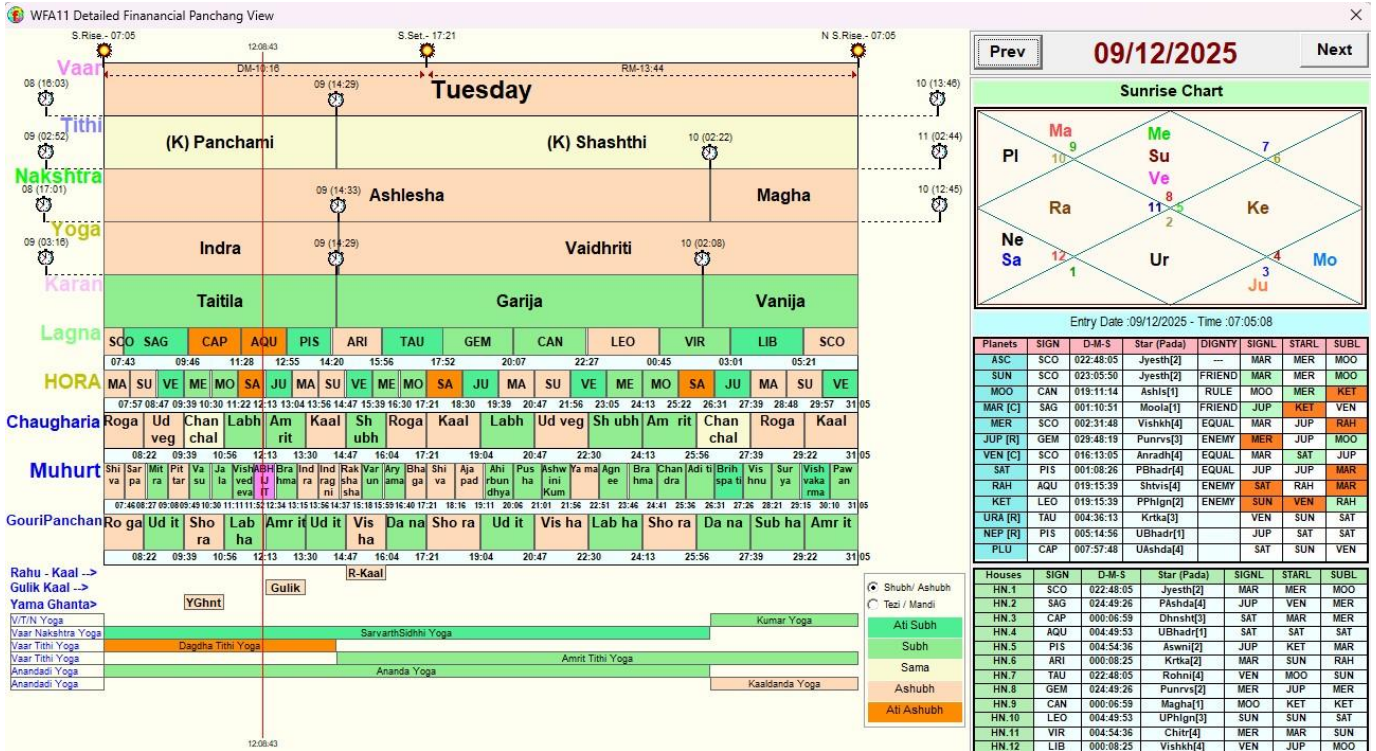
WFA11 Detailed Finanancial Panchang View

S.Rise.- 07:05 12:08:43 S.Set.- 17:21 N S.Rise.- 07:05

Vaar 08 (16:03) DM-10:16 RM-13:44 09 (14:29) Tuesday 10 (13:46)

Tithi 09 (02:52) (K) Panchami (K) Shashthi 10 (02:22) 11 (02:44)

Nakshtra 08 (17:01) 09 (14:33) Ashlesha Magha 10 (12:45)

Yoga 09 (03:16) Indra 09 (14:29) Vaidhriti 10 (02:08)

Karan Taitila Garija Vanija

Lagna SCO SAG CAP AQU PIS ARI TAU GEM CAN LEO VIR LIB SCO
07:43 09:46 11:28 12:55 14:20 15:56 17:52 20:07 22:27 00:45 03:01 05:21

HORA MA SU VE ME MO SA JU MA SU VE ME MO SA JU MA SU VE ME MO SA JU MA SU VE
07:57 08:47 09:39 10:30 11:22 12:13 13:04 13:56 14:47 15:39 16:30 17:21 18:30 19:39 20:47 21:56 23:05 24:13 25:22 26:31 27:39 28:48 29:57 31:05

Chaugharia Roga Ud veg Chan chal Labh Am rit Kaal Sh ubh Roga Kaal Labh Ud veg Sh ubh Am rit Chan chal Roga Kaal
08:22 09:39 10:56 12:13 13:30 14:47 16:04 17:21 19:04 20:47 22:30 24:13 25:56 27:39 29:22 31:05

Muhurt Shi va Sar pa Mit ra Pit tar Va su Ja la Vish ved eva ABH IJ IT Bra hma Ind ra Ind rag ni Rak sha sha Var un Ary ama Bha ga Shi va Aja pad Ahi rbun dhya Pus ha Ashw ini Kum Ya ma Agn ee Bra hma Chan dra Adi ti Brih spa ti Vis hnu Sur ya Vish vaka rma Paw an
07:46 08:27 09:08 09:49 10:30 11:11 11:52 12:34 13:15 13:56 14:37 15:18 15:59 16:40 17:21 18:16 19:11 20:06 21:01 21:56 22:51 23:46 24:41 25:36 26:31 27:26 28:21 29:15 30:10 31:05

GouriPanchan Ro ga Ud it Sho ra Lab ha Amr it Ud it Vis ha Da na Sho ra Ud it Vis ha Lab ha Sho ra Da na Sub ha Amr it
08:22 09:39 10:56 12:13 13:30 14:47 16:04 17:21 19:04 20:47 22:30 24:13 25:56 27:39 29:22 31:05

Rahu - Kaal --> R-Kaal
Gulik Kaal --> Gulik
Yama Ghanta> YGhnt

V/T/N Yoga Kumar Yoga
Vaar Nakshtra Yoga SarvarthSidhi Yoga
Vaar Tithi Yoga Dagdha Tithi Yoga
Vaar Tithi Yoga Amrit Tithi Yoga
Anandadi Yoga Ananda Yoga
Anandadi Yoga Kaaldanda Yoga

Shubh/ Ashubh
Tezi / Mandi
Ati Subh
Subh
Sama
Ashubh
Ati Ashubh

12:08:43

Prev 09/12/2025 Next

Sunrise Chart

Pl Ma 9 10 Me Su Ve 7 6 8 Ra 11 5 2 Ke Ne Sa 12 1 Ur 4 3 Ju Mo

Entry Date :09/12/2025 - Time :07:05:08

| Planets | SIGN | D-M-S | Star (Pada) | DIGNTY | SIGNL | STARL | SUBL |
|---|---|---|---|---|---|---|---|
| ASC | SCO | 022:48:05 | Jyesth[2] | --- | MAR | MER | MOO |
| SUN | SCO | 023:05:50 | Jyesth[2] | FRIEND | MAR | MER | MOO |
| MOO | CAN | 019:11:14 | Ashls[1] | RULE | MOO | MER | KET |
| MAR [C] | SAG | 001:10:51 | Moola[1] | FRIEND | JUP | KET | VEN |
| MER | SCO | 002:31:48 | Vishkh[4] | EQUAL | MAR | JUP | RAH |
| JUP [R] | GEM | 029:48:19 | Punrvs[2] | ENEMY | MER | JUP | MOO |
| VEN [C] | SCO | 016:13:05 | Anradh[4] | EQUAL | MAR | SAT | JUP |
| SAT | PIS | 001:08:26 | PBhadr[4] | EQUAL | JUP | JUP | MAR |
| RAH | AQU | 019:15:39 | Shtvis[4] | ENEMY | SAT | RAH | MAR |
| KET | LEO | 019:15:39 | PPhlgn[2] | ENEMY | SUN | VEN | RAH |
| URA [R] | TAU | 004:36:13 | Krtka[3] | | VEN | SUN | SAT |
| NEP [R] | PIS | 005:14:56 | UBhadr[1] | | JUP | SAT | SAT |
| PLU | CAP | 007:57:48 | UAshda[4] | | SAT | SUN | VEN |

| Houses | SIGN | D-M-S | Star (Pada) | SIGNL | STARL | SUBL |
|---|---|---|---|---|---|---|
| HN.1 | SCO | 022:48:05 | Jyesth[2] | MAR | MER | MOO |
| HN.2 | SAG | 024:49:26 | PAshda[4] | JUP | VEN | MER |
| HN.3 | CAP | 000:06:59 | Dhnsht[3] | SAT | MAR | MER |
| HN.4 | AQU | 004:49:53 | UBhadr[1] | SAT | SAT | SAT |
| HN.5 | PIS | 004:54:36 | Aswni[2] | JUP | KET | MAR |
| HN.6 | ARI | 000:08:25 | Krtka[2] | MAR | SUN | RAH |
| HN.7 | TAU | 022:48:05 | Rohni[4] | VEN | MOO | SUN |
| HN.8 | GEM | 024:49:26 | Punrvs[2] | MER | JUP | MER |
| HN.9 | CAN | 000:06:59 | Magha[1] | MOO | KET | KET |
| HN.10 | LEO | 004:49:53 | UPhlgn[3] | SUN | SUN | SAT |
| HN.11 | VIR | 004:54:36 | Chitr[4] | MER | MAR | SUN |
| HN.12 | LIB | 000:08:25 | Vishkh[4] | VEN | JUP | MOO |